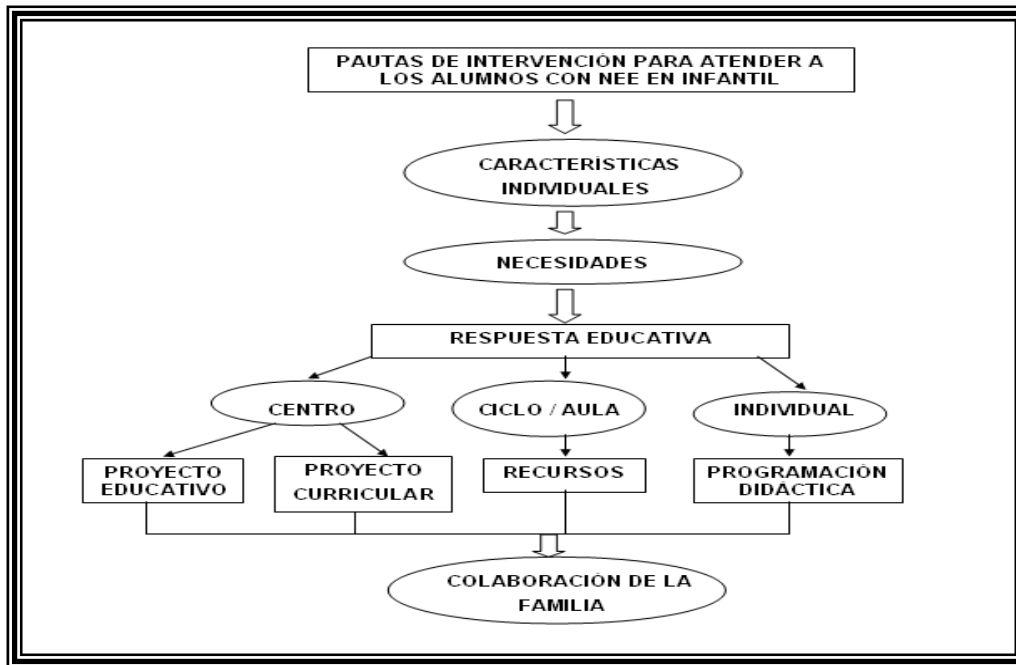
PAUTAS DE INTERVENCIÓN PARA ATENDER A LOS ALUMNOS CON NEE EN INFANTIL

CARACTERÍSTICAS INDIVIDUALES

NECESIDADES

RESPUESTA EDUCATIVA

CENTRO

CICLO / AULA

INDIVIDUAL

PROYECTO EDUCATIVO

PROYECTO CURRICULAR

RECURSOS

PROGRAMACIÓN DIDÁCTICA

COLABORACIÓN DE LA FAMILIA